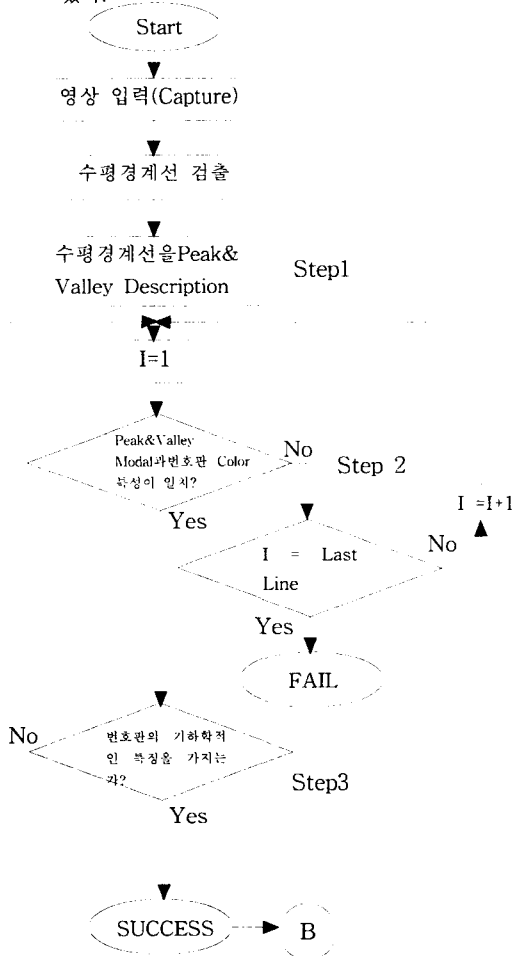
Start

영상 입력(Capture)

수평경계선 검출

수평경계선을Peak& Valley Description

Step1

I=1

Peak&Valley Modal과번호판 Color 특성이 일치?

No

Step 2

Yes

I = Last Line

No

I =I+1

Yes

FAIL

No

번호판의 기하학적 인 특징을 가지는 가?

Step3

Yes

SUCCESS

B